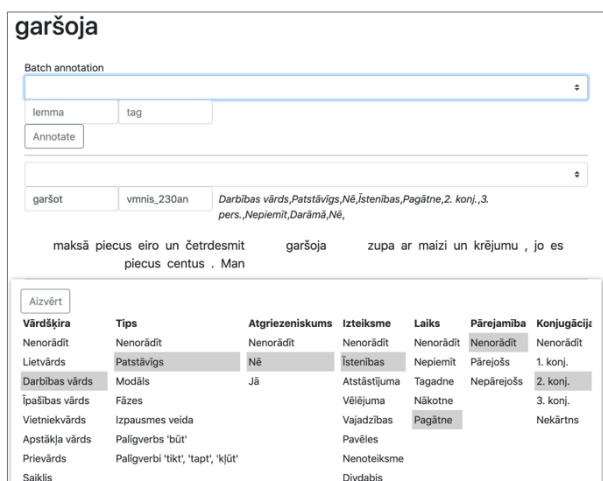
garšoja

Batch annotation

lemma tag

Annotate

garšot vmnis_230an Darbības vārds,Patstāvīgs,Nē,Īstenības,Pagātne,2. konj.,3. pers.,Nepiemīt,Darāmā,Nē,

maksā piecus eiro un četrdesmit piecus centus . Man garšoja zupa ar maizi un krējumu , jo es

Aizvērt

| Vārdšķira | Tips | Atgriezeniskums | Izteiksme | Laiks | Pārejamība | Konjugācija |
|---|---|---|---|---|---|---|
| Nenorādīt | Nenorādīt | Nenorādīt | Nenorādīt | Nenorādīt | Nenorādīt | Nenorādīt |
| Lietvārds | Patstāvīgs | Nē | Īstenības | Nepiemīt | Pārejošs | 1. konj. |
| Darbības vārds | Modāls | Jā | Atstāstījuma | Tagadne | Nepārejošs | 2. konj. |
| Īpašības vārds | Fāzes | | Vēlējuma | Nākotne | | 3. konj. |
| Vietniekvārds | Izpausmes veida | | Vajadzības | Pagātne | | Nekārtns |
| Apstākļa vārds | Palīgverbs 'būt' | | Pavēles | | | |
| Prievārds | Palīgverbi 'tikt', 'tapt', 'kļūt' | | Nenoteiksme | | | |
| Saiklis | | | Divdabis | | | |